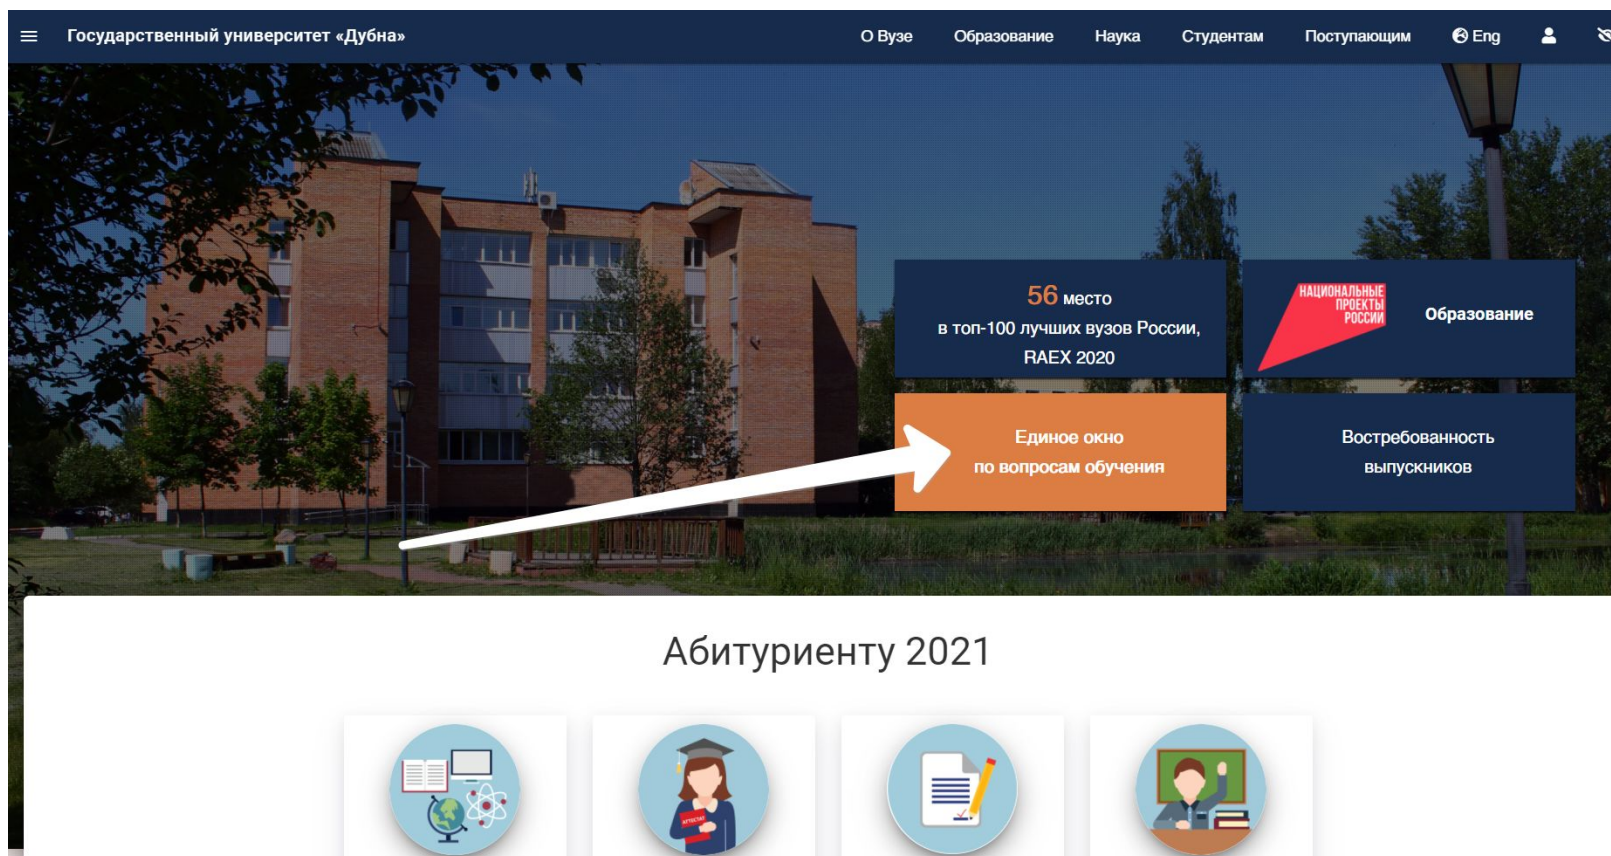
Государственный университет «Дубна»

О Вузе Образование Наука Студентам Поступающим Eng

56 место
в топ-100 лучших вузов России, RAEX 2020

НАЦИОНАЛЬНЫЕ ПРОЕКТЫ РОССИИ
Образование

Единое окно
по вопросам обучения

Востребованность выпускников

Абитуриенту 2021